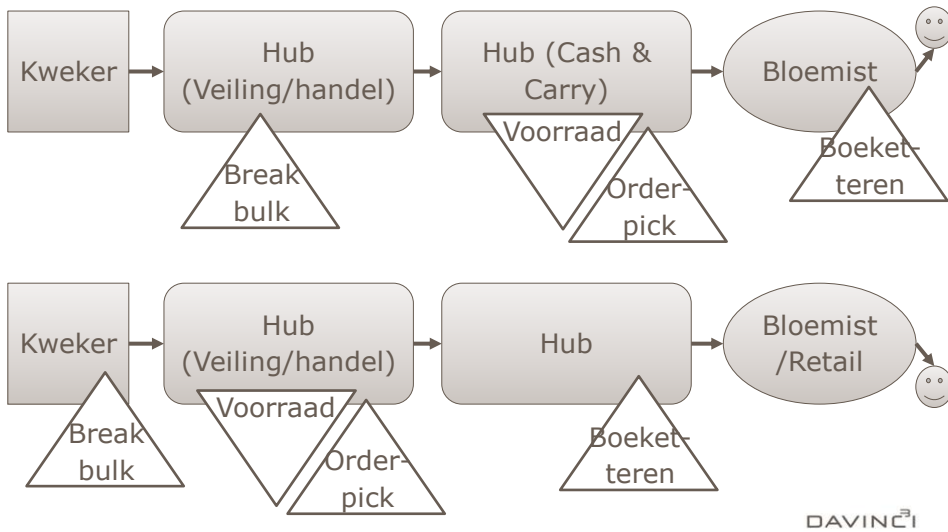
Kweker

Hub (Veiling/handel)

Break bulk

Hub (Cash & Carry)

Voorraad

Order-pick

Bloemist

Boeket-teren

Kweker

Break bulk

Hub (Veiling/handel)

Voorraad

Order-pick

Hub

Boeket-teren

Bloemist /Retail

DAVINCI